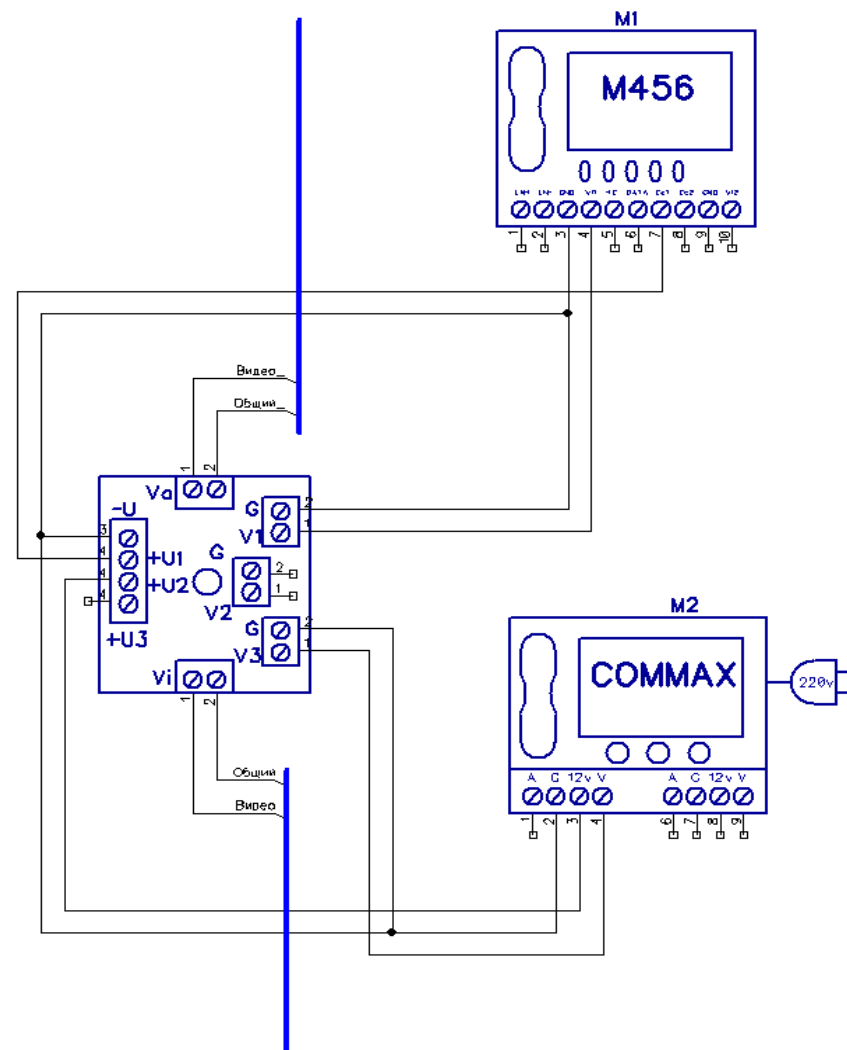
M1
M456
00000
LN1 LN+ GND VR +E DATA Ds1 Ds2 GND VI2
1 2 3 4 5 6 7 8 9 10
Видео
Общий
1 2
Va
G
V1
2
1
3
4
4
4
-U
+U1
+U2
+U3
G
2
1
V2
G
V3
2
1
Vi
1 2
Общий
Видео
M2
COMMAX
220v
A C 12v V
A C 12v V
1 2 3 4
6 7 8 9